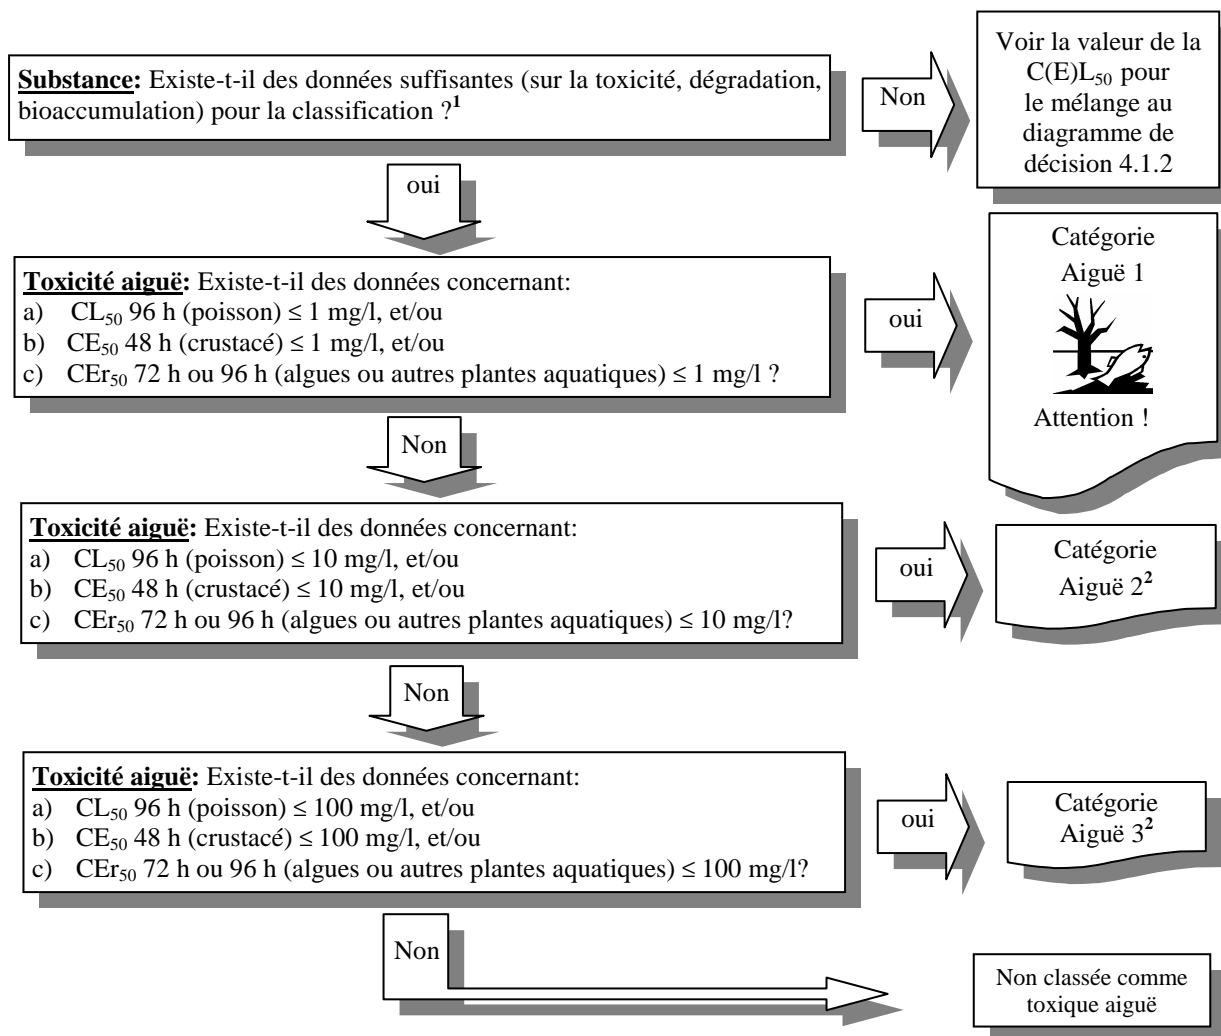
**Substance:** Existe-t-il des données suffisantes (sur la toxicité, dégradation, bioaccumulation) pour la classification ?$^1$

Non

Voir la valeur de la C(E)L$_{50}$ pour le mélange au diagramme de décision 4.1.2

oui

**Toxicité aiguë:** Existe-t-il des données concernant:
a) CL$_{50}$ 96 h (poisson) ≤ 1 mg/l, et/ou
b) CE$_{50}$ 48 h (crustacé) ≤ 1 mg/l, et/ou
c) CEr$_{50}$ 72 h ou 96 h (algues ou autres plantes aquatiques) ≤ 1 mg/l ?

oui

Catégorie Aiguë 1

Attention !

Non

**Toxicité aiguë:** Existe-t-il des données concernant:
a) CL$_{50}$ 96 h (poisson) ≤ 10 mg/l, et/ou
b) CE$_{50}$ 48 h (crustacé) ≤ 10 mg/l, et/ou
c) CEr$_{50}$ 72 h ou 96 h (algues ou autres plantes aquatiques) ≤ 10 mg/l?

oui

Catégorie Aiguë 2$^2$

Non

**Toxicité aiguë:** Existe-t-il des données concernant:
a) CL$_{50}$ 96 h (poisson) ≤ 100 mg/l, et/ou
b) CE$_{50}$ 48 h (crustacé) ≤ 100 mg/l, et/ou
c) CEr$_{50}$ 72 h ou 96 h (algues ou autres plantes aquatiques) ≤ 100 mg/l?

oui

Catégorie Aiguë 3$^2$

Non

Non classée comme toxique aiguë